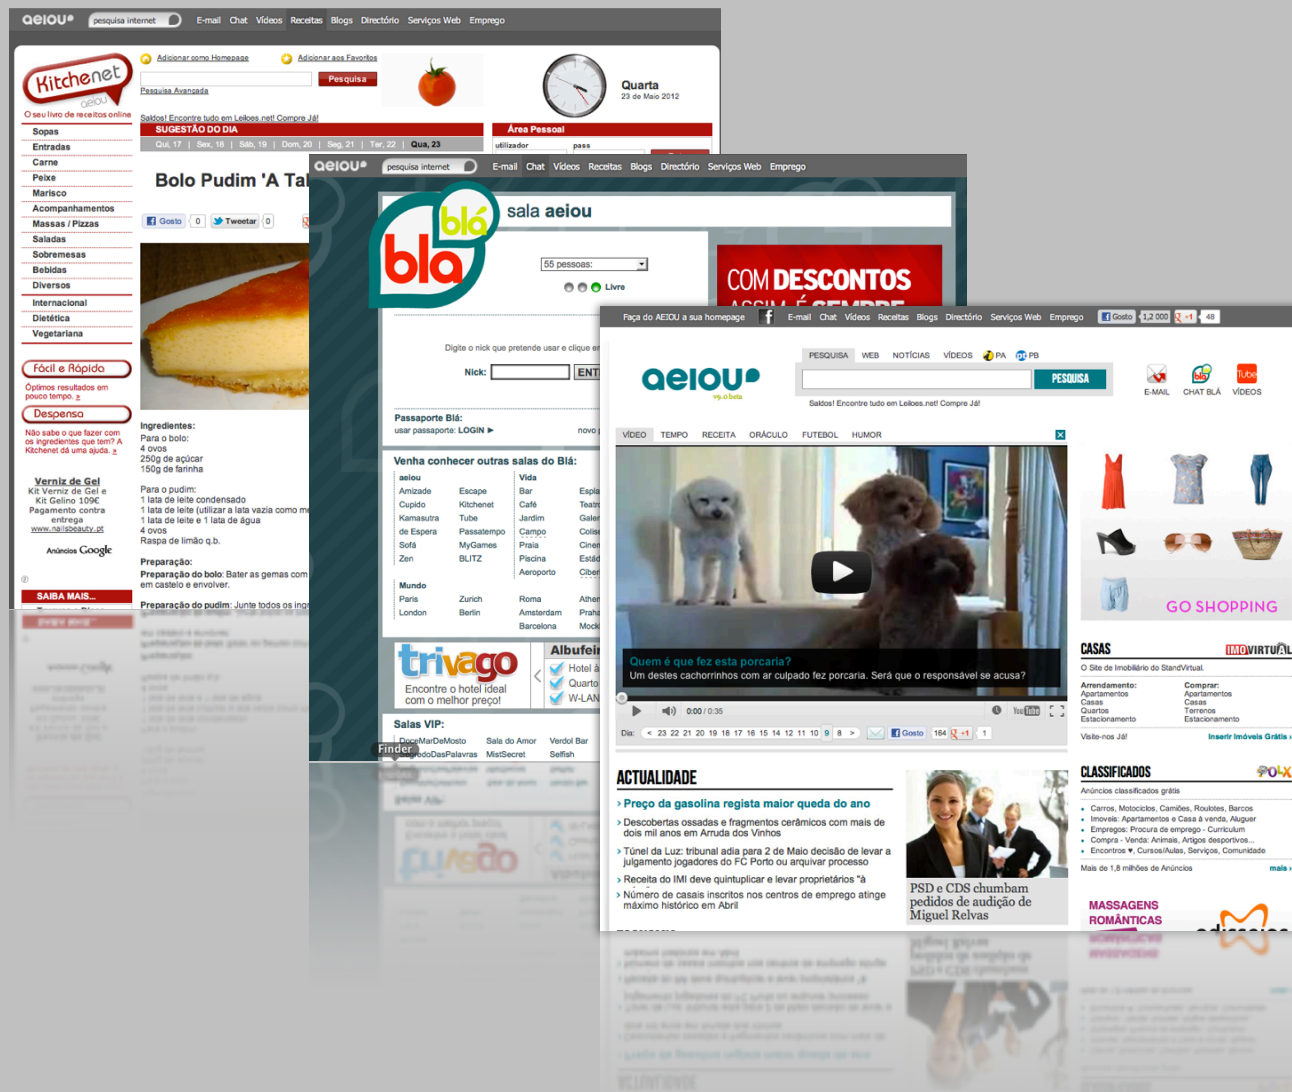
aeiou pesquisa internet E-mail Chat Vídeos Receitas Blogs Directório Serviços Web Emprego

Kitchenet aeiou
O seu livro de receitas online

Adicionar como Homepage Adicionar aos Favoritos
Pesquisa
Pesquisa Avançada
Quarta
23 de Maio 2012
Saldos! Encontre tudo em Leiloes.net! Compre Já!
SUGESTÃO DO DIA
Qui, 17 | Sex, 18 | Sáb, 19 | Dom, 20 | Seg, 21 | Ter, 22 | Qua, 23
Área Pessoal
utilizador pass

Sopas
Entradas
Carne
Peixe
Marisco
Acompanhamentos
Massas / Pizzas
Saladas
Sobremesas
Bebidas
Diversos
Internacional
Dietética
Vegetariana

Bolo Pudim 'A Ta
Gosto 0 Tweetar 0

Fácil e Rápido
Óptimos resultados em pouco tempo. »
Despensa
Não sabe o que fazer com os ingredientes que tem? A Kitchenet dá uma ajuda. »

Verniz de Gel
Kit Verniz de Gel e Kit Gelino 109€ Pagamento contra entrega
www.nailsbeauty.pt
Anúncios Google

SAIBA MAIS...

Ingredientes:
Para o bolo:
4 ovos
250g de açúcar
150g de farinha

Para o pudim:
1 lata de leite condensado
1 lata de leite (utilizar a lata vazia como me
1 lata de leite e 1 lata de água
4 ovos
Raspa de limão q.b.

Preparação:
Preparação do bolo: Bater as gemas com em castelo e envolver.
Preparação do pudim: Junte todos os ingr

aeiou pesquisa internet E-mail Chat Vídeos Receitas Blogs Directório Serviços Web Emprego
blá bla sala aeiou
55 pessoas:
Livre
COM DESCONTOS
Digite o nick que pretende usar e clique em
Nick: ENT
Passaporte Blá:
usar passaporte: LOGIN ▶
novo
Venha conhecer outras salas do Blá:

| aeiou | | Vida | |
|---|---|---|---|
| Amizade | Escape | Bar | Espla |
| Cupido | Kitchenet | Café | Teatr |
| Kamasutra | Tube | Jardim | Galer |
| de Espera | Passatempo | Campo | Colis |
| Sofá | MyGames | Praia | Cinen |
| Zen | BLITZ | Piscina | Estád |
| | | Aeroporto | Ciber |
| Mundo | | | |
| Paris | Zurich | Roma | Ather |
| London | Berlin | Amsterdam | Praha |
| | | Barcelona | Mock |

trivago
Encontre o hotel ideal com o melhor preço!
Albufei
Hotel à
Quarto
W-LAN
Salas VIP:
DoceMarDeMosto Sala do Amor Verdol Bar
SoltadoDasPalavras MistSecret Selfish
Finder

Faça do AEIOU a sua homepage E-mail Chat Vídeos Receitas Blogs Directório Serviços Web Emprego Gosto 1,2 000 +1 48
aeiou v9.0 beta
PESQUISA WEB NOTÍCIAS VÍDEOS PA PB
PESQUISA
Saldos! Encontre tudo em Leiloes.net! Compre Já!
E-MAIL CHAT BLÁ VÍDEOS
VÍDEO TEMPO RECEITA ORÁCULO FUTEBOL HUMOR
Quem é que fez esta porcaria?
Um destes cachorrinhos com ar culpado fez porcaria. Será que o responsável se acusa?
0:00 / 0:35
Dia: < 23 22 21 20 19 18 17 16 15 14 12 11 10 9 8 > Gosto 164 +1 1
GO SHOPPING
CASAS IMOVIRTUAL
O Site de Imobiliário do StandVirtual.
Arrendamento:
Apartamentos
Casas
Quartos
Estacionamento
Comprar:
Apartamentos
Casas
Terrenos
Estacionamento
Visite-nos Já!
Inserir Imóveis Grátis ›

ACTUALIDADE
› Preço da gasolina regista maior queda do ano
› Descobertas ossadas e fragmentos cerâmicos com mais de dois mil anos em Arruda dos Vinhos
› Túnel da Luz: tribunal adia para 2 de Maio decisão de levar a julgamento jogadores do FC Porto ou arquivar processo
› Receita do IMI deve quintuplicar e levar proprietários "à
› Número de casais inscritos nos centros de emprego atinge máximo histórico em Abril
PSD e CDS chumbam pedidos de audição de Miguel Relvas

CLASSIFICADOS OLX
Anúncios classificados grátis
• Carros, Motociclos, Camiões, Roulotes, Barcos
• Imoveis: Apartamentos e Casa à venda, Aluguer
• Empregos: Procura de emprego - Curriculum
• Compra - Venda: Animais, Artigos desportivos...
• Encontros ♥, Cursos/Aulas, Serviços, Comunidade
Mais de 1,8 milhões de Anúncios mais ›
MASSAGENS ROMÂNTICAS